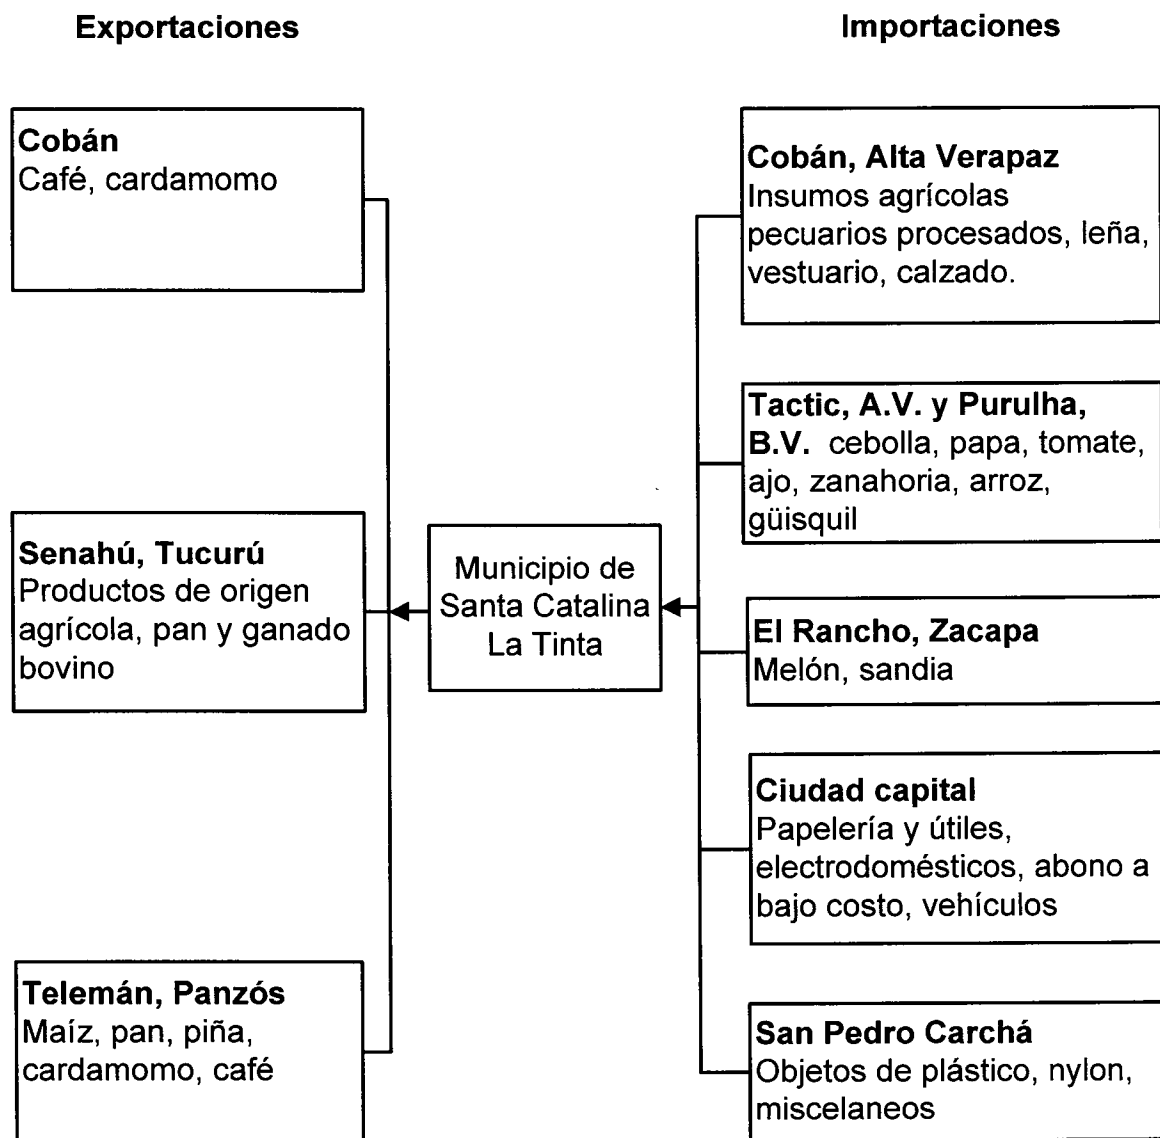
Exportaciones

Importaciones

Cobán
Café, cardamomo

Senahú, Tucurú
Productos de origen agrícola, pan y ganado bovino

Telemán, Panzós
Maíz, pan, piña, cardamomo, café

Municipio de Santa Catalina La Tinta

Cobán, Alta Verapaz
Insumos agrícolas pecuarios procesados, leña, vestuario, calzado.

Tactic, A.V. y Purulha, B.V. cebolla, papa, tomate, ajo, zanahoria, arroz, güisquil

El Rancho, Zacapa
Melón, sandia

Ciudad capital
Papelería y útiles, electrodomésticos, abono a bajo costo, vehículos

San Pedro Carchá
Objetos de plástico, nylon, miscelaneos